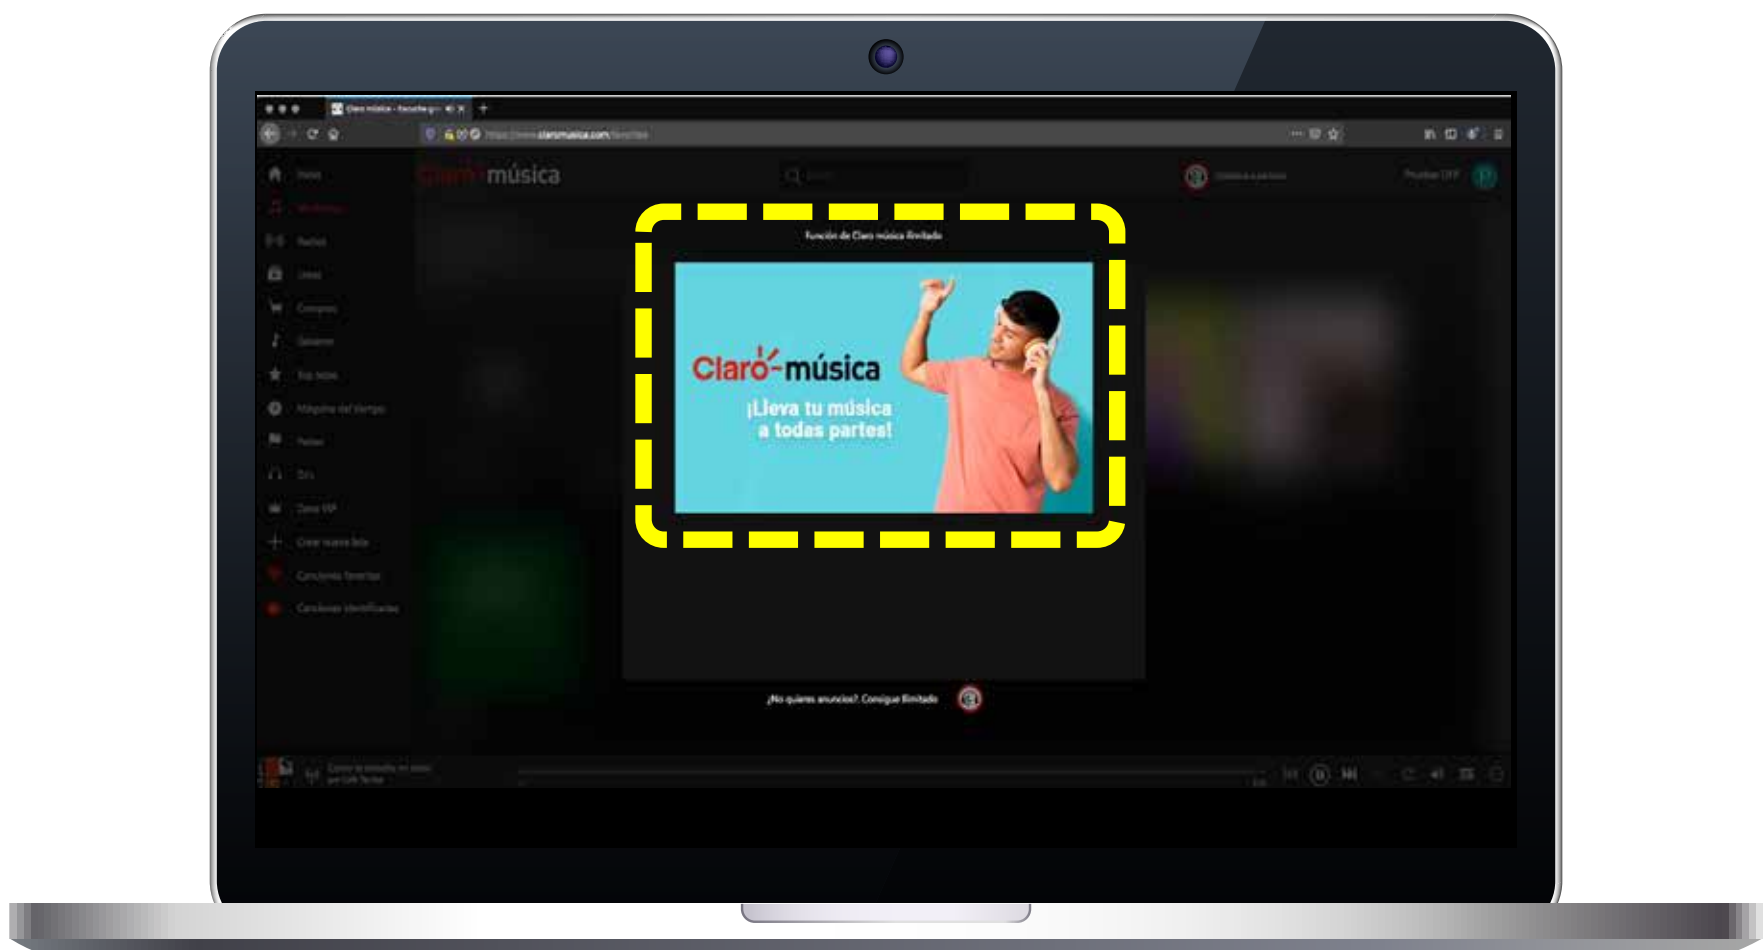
Claro música - Escucha g

https://www.claromusica.com/favorites

Claro música

Inicio

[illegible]

Radios

Listas

Compras

Géneros

Top Artistas

Máquina del tiempo

Podcasts

DJs

Zona VIP

Crear nueva lista

Canciones favoritas

Canciones identificadas

Función de Claro música ilimitado

Claro-música

¡Lleva tu música a todas partes!

¿No quieres anuncios? Consigue Ilimitado

Probar OFF